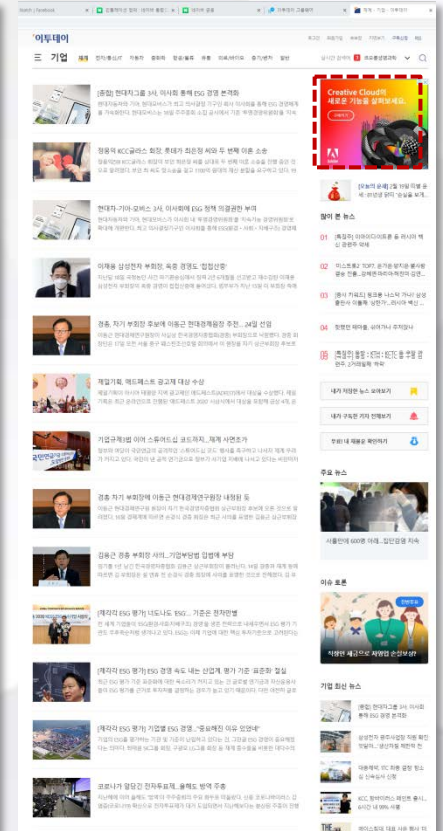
이투데이

기업

[종합] 현대차그룹 3사, 이사회 통해 ESG 경영 본격화

정몽익 KCC글라스 회장, 롯데가 회장 의 첫 부회 이론 소송

현대차·기아·모비스 3사, 이사회에 ESG 정책 의결권한 부여

이재용 삼성전자 부회장, 옥중 경영도 '합법선행'

경총, 차기 부회장 후보에 이동근 현대경제원장 추천…24일 선임

제일기획, 맥도페스트 광고제 대상 수상

기업규제3법 이어 스튜어드십 코드까지…재계 사면초가

경총 차기 부회장에 이동근 현대경제연구원장 내정된 듯

김용근 경총 부회장 사의…기업부담법 입법에 부담

[제각각 ESG 평가] 너도나도 'ESG'… 기준은 천차만별

[제각각 ESG 평가] ESG 경영 속도 내는 산업계, 평가 기준 표준화 절실

[제각각 ESG 평가] ESG 기업'에 ESG 경영…"중요해진 이유 있었네"

코로나가 앞당긴 전자투표제…올해도 방역 주총

Creative Cloud의 새로운 기능을 살펴보세요.

많이 본 뉴스

주요 뉴스

서울전세 600명 아래…집단감염 지속

이슈 토론

기업 최신 뉴스

[종합] 현대차그룹 3사, 이사회 통해 ESG 경영 본격화